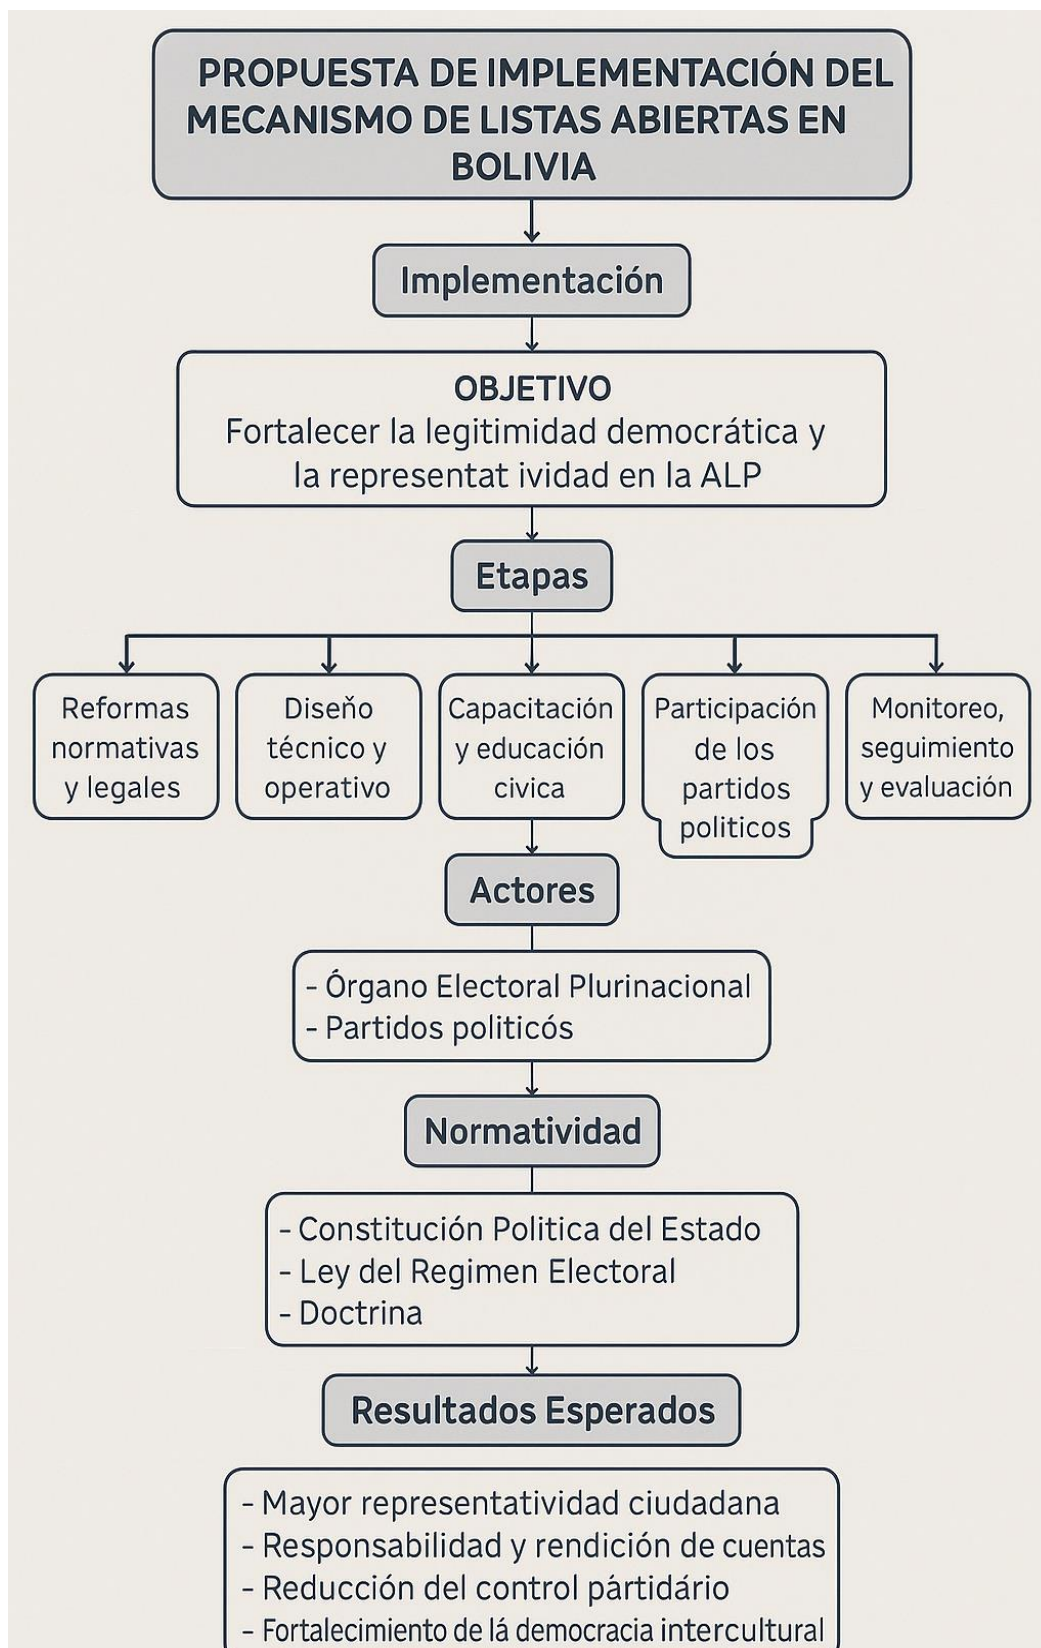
PROPUESTA DE IMPLEMENTACIÓN DEL MECANISMO DE LISTAS ABIERTAS EN BOLIVIA

Implementación

OBJETIVO
Fortalecer la legitimidad democrática y la representat ividad en la ALP

Etapas

Reformas normativas y legales

Diseño técnico y operativo

Capacitación y educación civica

Participación de los partidos politicos

Monitoreo, seguimiento y evaluación

Actores

- Órgano Electoral Plurinacional
- Partidos politicós

Normatividad

- Constitución Politica del Estado
- Ley del Regimen Electoral
- Doctrina

Resultados Esperados

- Mayor representatividad ciudadana
- Responsabilidad y rendición de cuentas
- Reducción del control pártidário
- Fortalecimiento de lá democracia intercultural